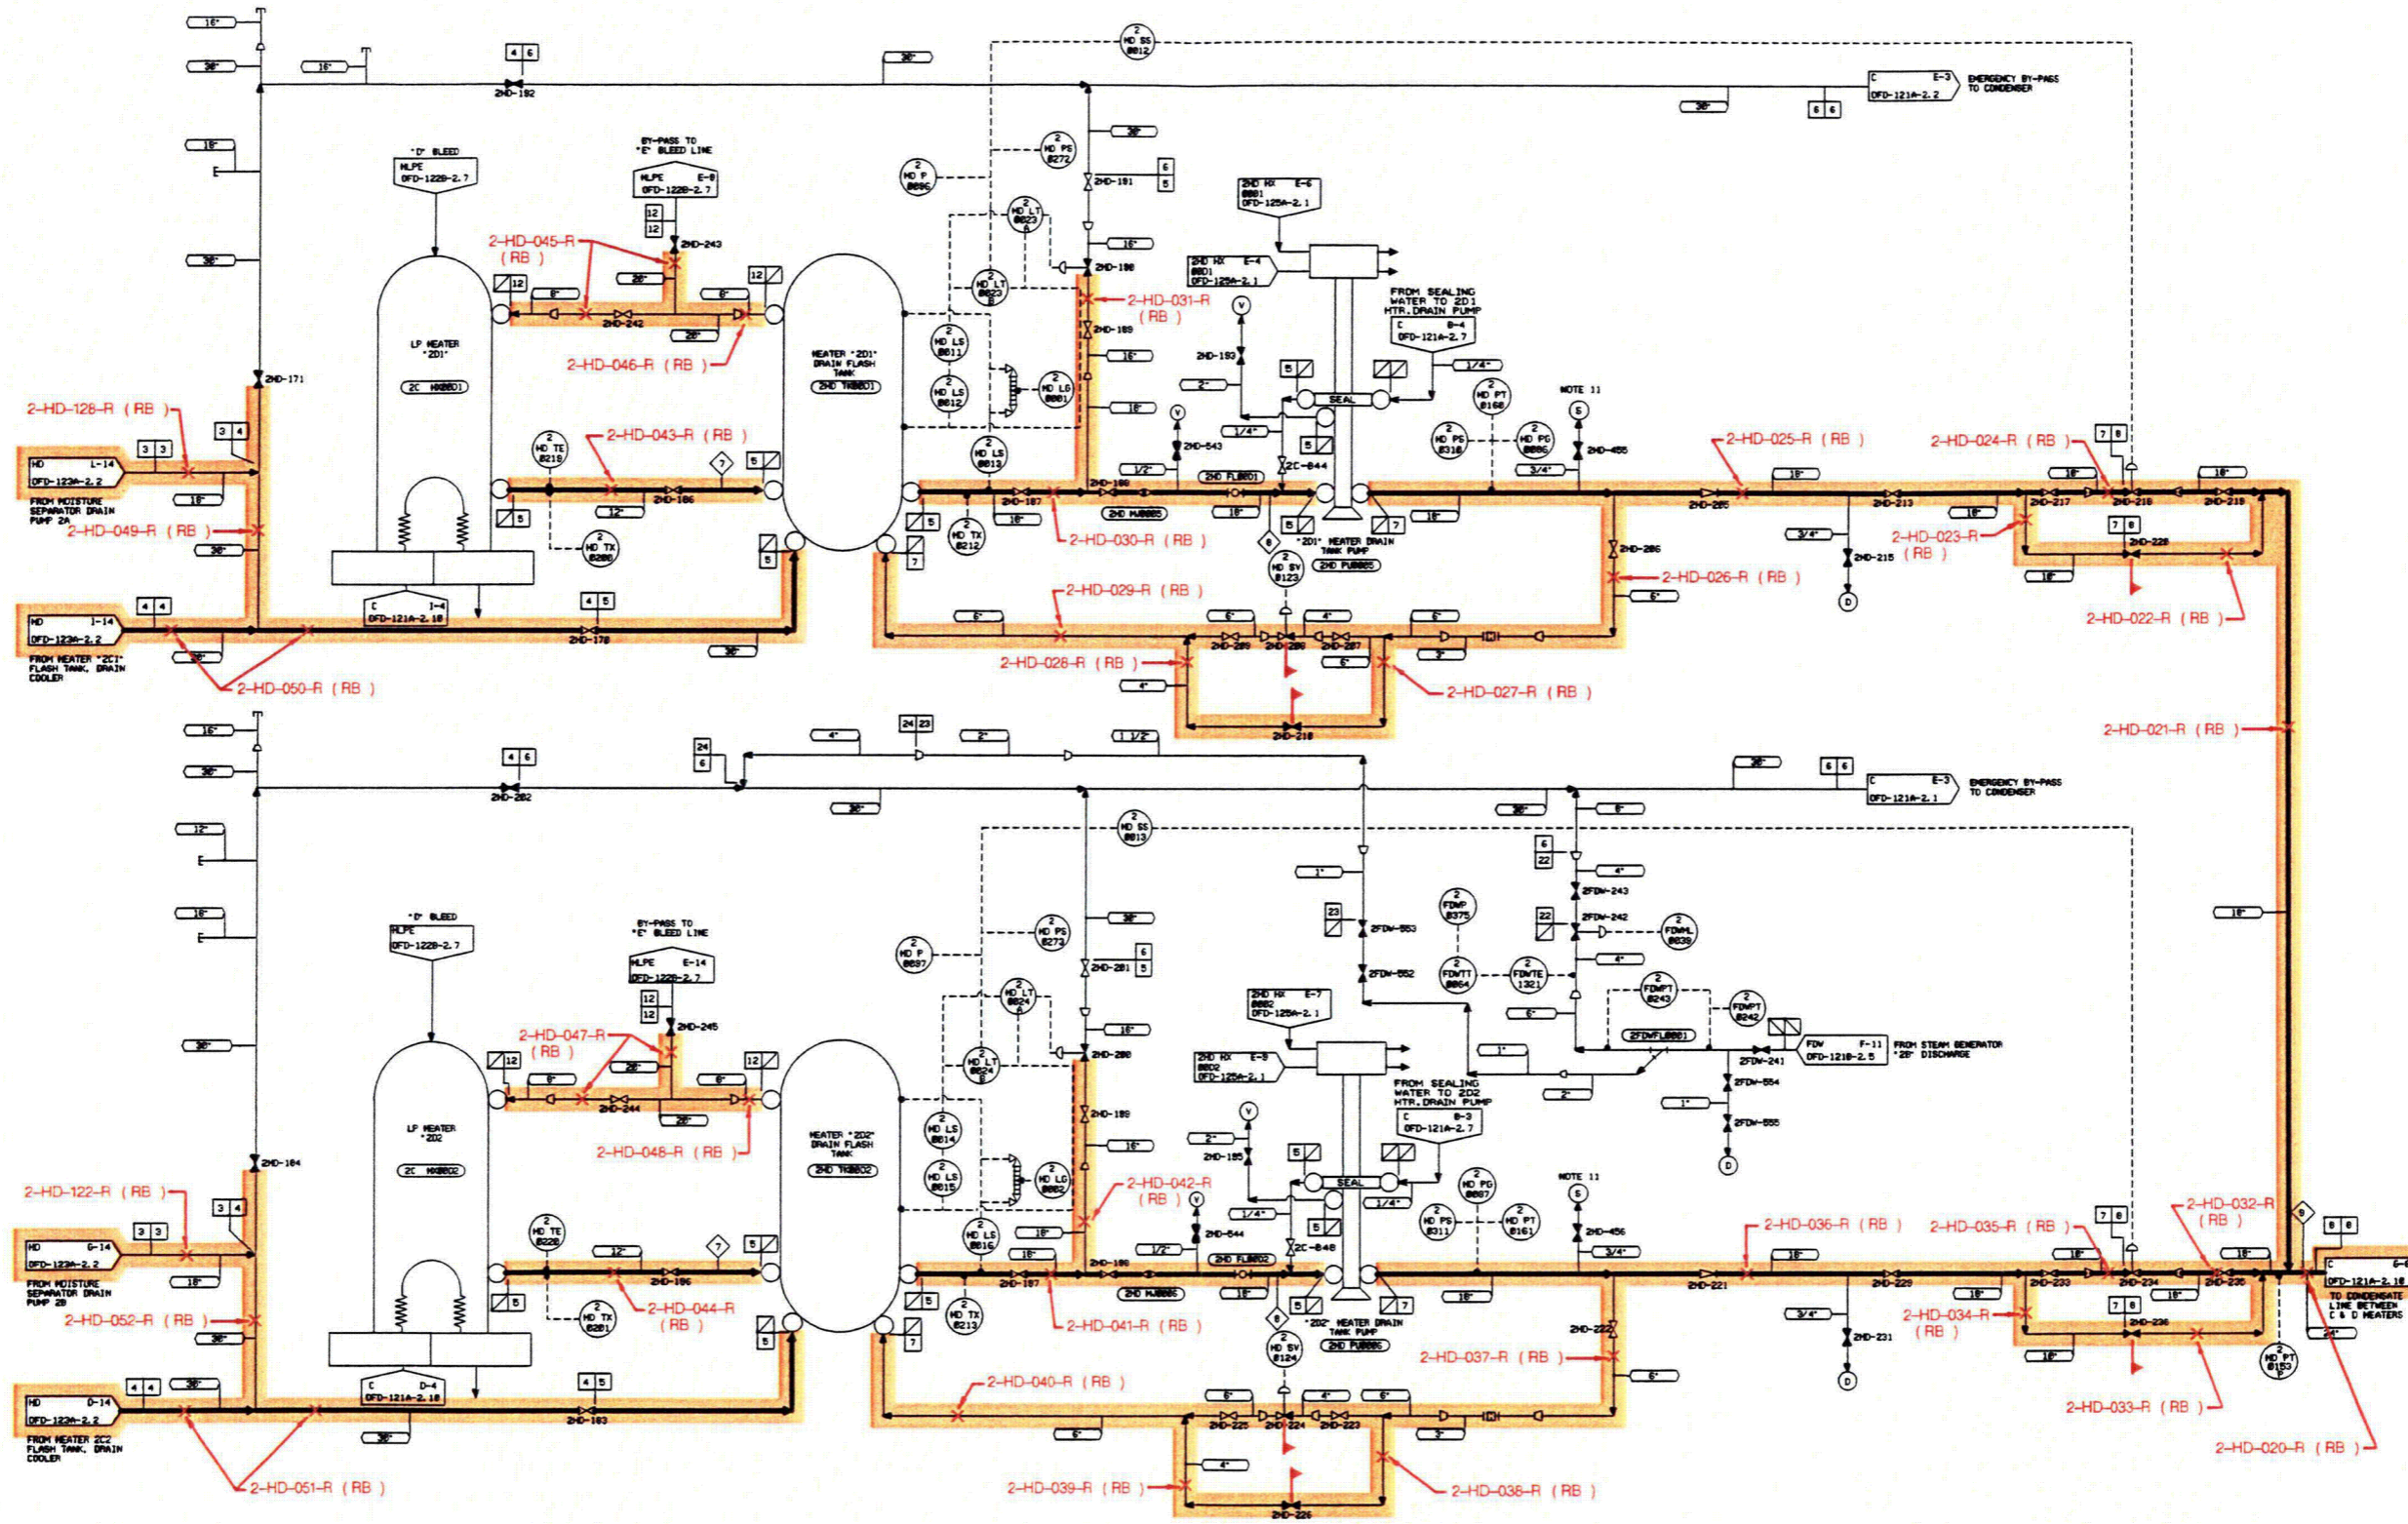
16"
30"
16"
4 6
2HD-192
30"
2 HD SS 8012
C E-3 OFD-121A-2.2
EMERGENCY BY-PASS TO CONDENSER
30"
6 6
18"
"D" BLEED
MLPE OFD-122B-2.7
BY-PASS TO "E" BLEED LINE
MLPE E-8 OFD-122B-2.7
12
12
2HD-243
2-HD-045-R (RB)
30"
20"
12
12
8"
6"
2HD-242
20"
2-HD-046-R (RB)
LP HEATER "2D1"
2C HX8001
HEATER "2D1" DRAIN FLASH TANK
2HD TK8001
2 HD P 8096
2 HD PS 8272
30"
2HD-181
6
5
2 HD LT 8023
16"
2HD-190
2 HD LT 8023
2-HD-031-R (RB)
2HD-189
16"
2 HD LS 8011
2 HD LS 8012
2 HD LG 8001
18"
2HD RX E-6 8001 OFD-125A-2.1
2HD RX E-4 8001 OFD-125A-2.1
FROM SEALING WATER TO 2D1 HTR. DRAIN PUMP
C B-4 OFD-121A-2.7
V
2HD-193
2"
5
SEAL
1/4"
2 HD PT 8160
NOTE 11
S
2HD-171
2-HD-128-R (RB)
3 3
3 4
HD L-14 OFD-123A-2.2
FROM MOISTURE SEPARATOR DRAIN PUMP 2A
16"
2-HD-049-R (RB)
30"
2 HD TE 8219
2-HD-043-R (RB)
7
5
2HD-186
12"
5
2 HD TX 8200
2 HD LS 8013
V
2HD-543
1/4"
2C-844
1/2"
2HD FL8001
5
2 HD PS 8318
2 HD PG 8086
3/4"
2HD-455
2-HD-025-R (RB)
2-HD-024-R (RB)
7 8
18"
18"
2HD-187
2HD-188
2HD MJ8005
2-HD-030-R (RB)
18"
5
7
"2D1" HEATER DRAIN TANK PUMP
2HD PU8005
2HD-205
2HD-213
18"
2HD-217
2HD-218
2HD-219
2-HD-023-R (RB)
7 8
2HD-220
5
7
2 HD TX 8212
8
2 HD SV 8123
2HD-206
3/4"
2HD-215
2-HD-026-R (RB)
6"
18"
2-HD-022-R (RB)
D
HD I-14 OFD-123A-2.2
FROM HEATER "2C1" FLASH TANK, DRAIN COOLER
4 4
C I-4 OFD-121A-2.10
4 5
2HD-178
30"
30"
2-HD-050-R (RB)
2-HD-029-R (RB)
6"
6"
4"
6"
2HD-209
2HD-208
2HD-207
3"
6"
2-HD-028-R (RB)
4"
2-HD-027-R (RB)
2HD-210
2-HD-021-R (RB)
16"
24 23
4"
2"
1 1/2"
30"
24
6
4 6
2HD-202
30"
6 6
C E-3 OFD-121A-2.1
EMERGENCY BY-PASS TO CONDENSER
30"
6"
2 HD SS 8013
12"
6
22
4"
1"
2FDW-243
23
2 FDWP 8375
22
2FDW-242
2 FDWML 8030
2FDW-553
16"
"D" BLEED
MLPE OFD-122B-2.7
2 HD PS 8273
30"
2 HD P 8097
6
2HD-201
5
2FDW-552
2 FDWTT 8064
2FDWTE 1321
4"
16"
BY-PASS TO "E" BLEED LINE
MLPE E-14 OFD-122B-2.7
12
12
2HD-245
2 HD LT 8024
2HD RX E-7 8002 OFD-125A-2.1
2 FDWPT 8243
2 FDWPT 8242
30"
2-HD-047-R (RB)
12
16"
2HD-200
6"
2FDWFL8001
FDW F-11 OFD-121B-2.5
FROM STEAM GENERATOR "2B" DISCHARGE
12
8"
20"
6"
2HD-244
20"
2 HD LT 8024
2HD RX E-8 8002 OFD-125A-2.1
1"
2FDW-241
2FDW-554
2"
1"
2FDW-555
2-HD-048-R (RB)
LP HEATER "2D2"
2C HX8002
HEATER "2D2" DRAIN FLASH TANK
2HD TK8002
2 HD LS 8014
2 HD LS 8015
2 HD LG 8002
2HD-189
16"
FROM SEALING WATER TO 2D2 HTR. DRAIN PUMP
C B-3 OFD-121A-2.7
V
2"
2HD-195
5
SEAL
1/4"
2 HD PG 8087
NOTE 11
S
D
2HD-184
2-HD-122-R (RB)
2-HD-042-R (RB)
3 4
3 3
HD G-14 OFD-123A-2.2
FROM MOISTURE SEPARATOR DRAIN PUMP 2B
18"
2 HD TE 8220
12"
7
5
2HD-186
2 HD LS 8016
18"
16"
2HD-544
1/4"
2C-848
1/2"
2HD FL8002
2 HD PS 8311
2 HD PT 8161
2HD-456
3/4"
2-HD-036-R (RB)
2-HD-035-R (RB)
7 8
18"
2-HD-032-R (RB)
9
8 8
2-HD-052-R (RB)
30"
5
2 HD TX 8201
2-HD-044-R (RB)
5
2HD-187
2HD-188
2HD MJ8006
18"
5
7
8
"2D2" HEATER DRAIN TANK PUMP
2HD PU8006
18"
2HD-221
2HD-229
18"
2HD-233
2HD-234
2HD-230
18"
C OFD-121A-2.10
TO CONDENSATE LINE BETWEEN C & D HEATERS
24"
2-HD-041-R (RB)
2 HD TX 8213
2 HD SV 8124
2HD-222
3/4"
2HD-231
2-HD-034-R (RB)
7 8
2HD-236
2 HD PT 8153
2-HD-037-R (RB)
18"
HD D-14 OFD-123A-2.2
FROM HEATER 2C2 FLASH TANK, DRAIN COOLER
4 4
30"
C D-4 OFD-121A-2.10
4 5
2HD-183
30"
2-HD-040-R (RB)
6"
4"
6"
2HD-225
2HD-224
2HD-223
6"
3"
6"
D
2-HD-033-R (RB)
4"
2-HD-051-R (RB)
2-HD-039-R (RB)
2HD-226
2-HD-038-R (RB)
2-HD-020-R (RB)